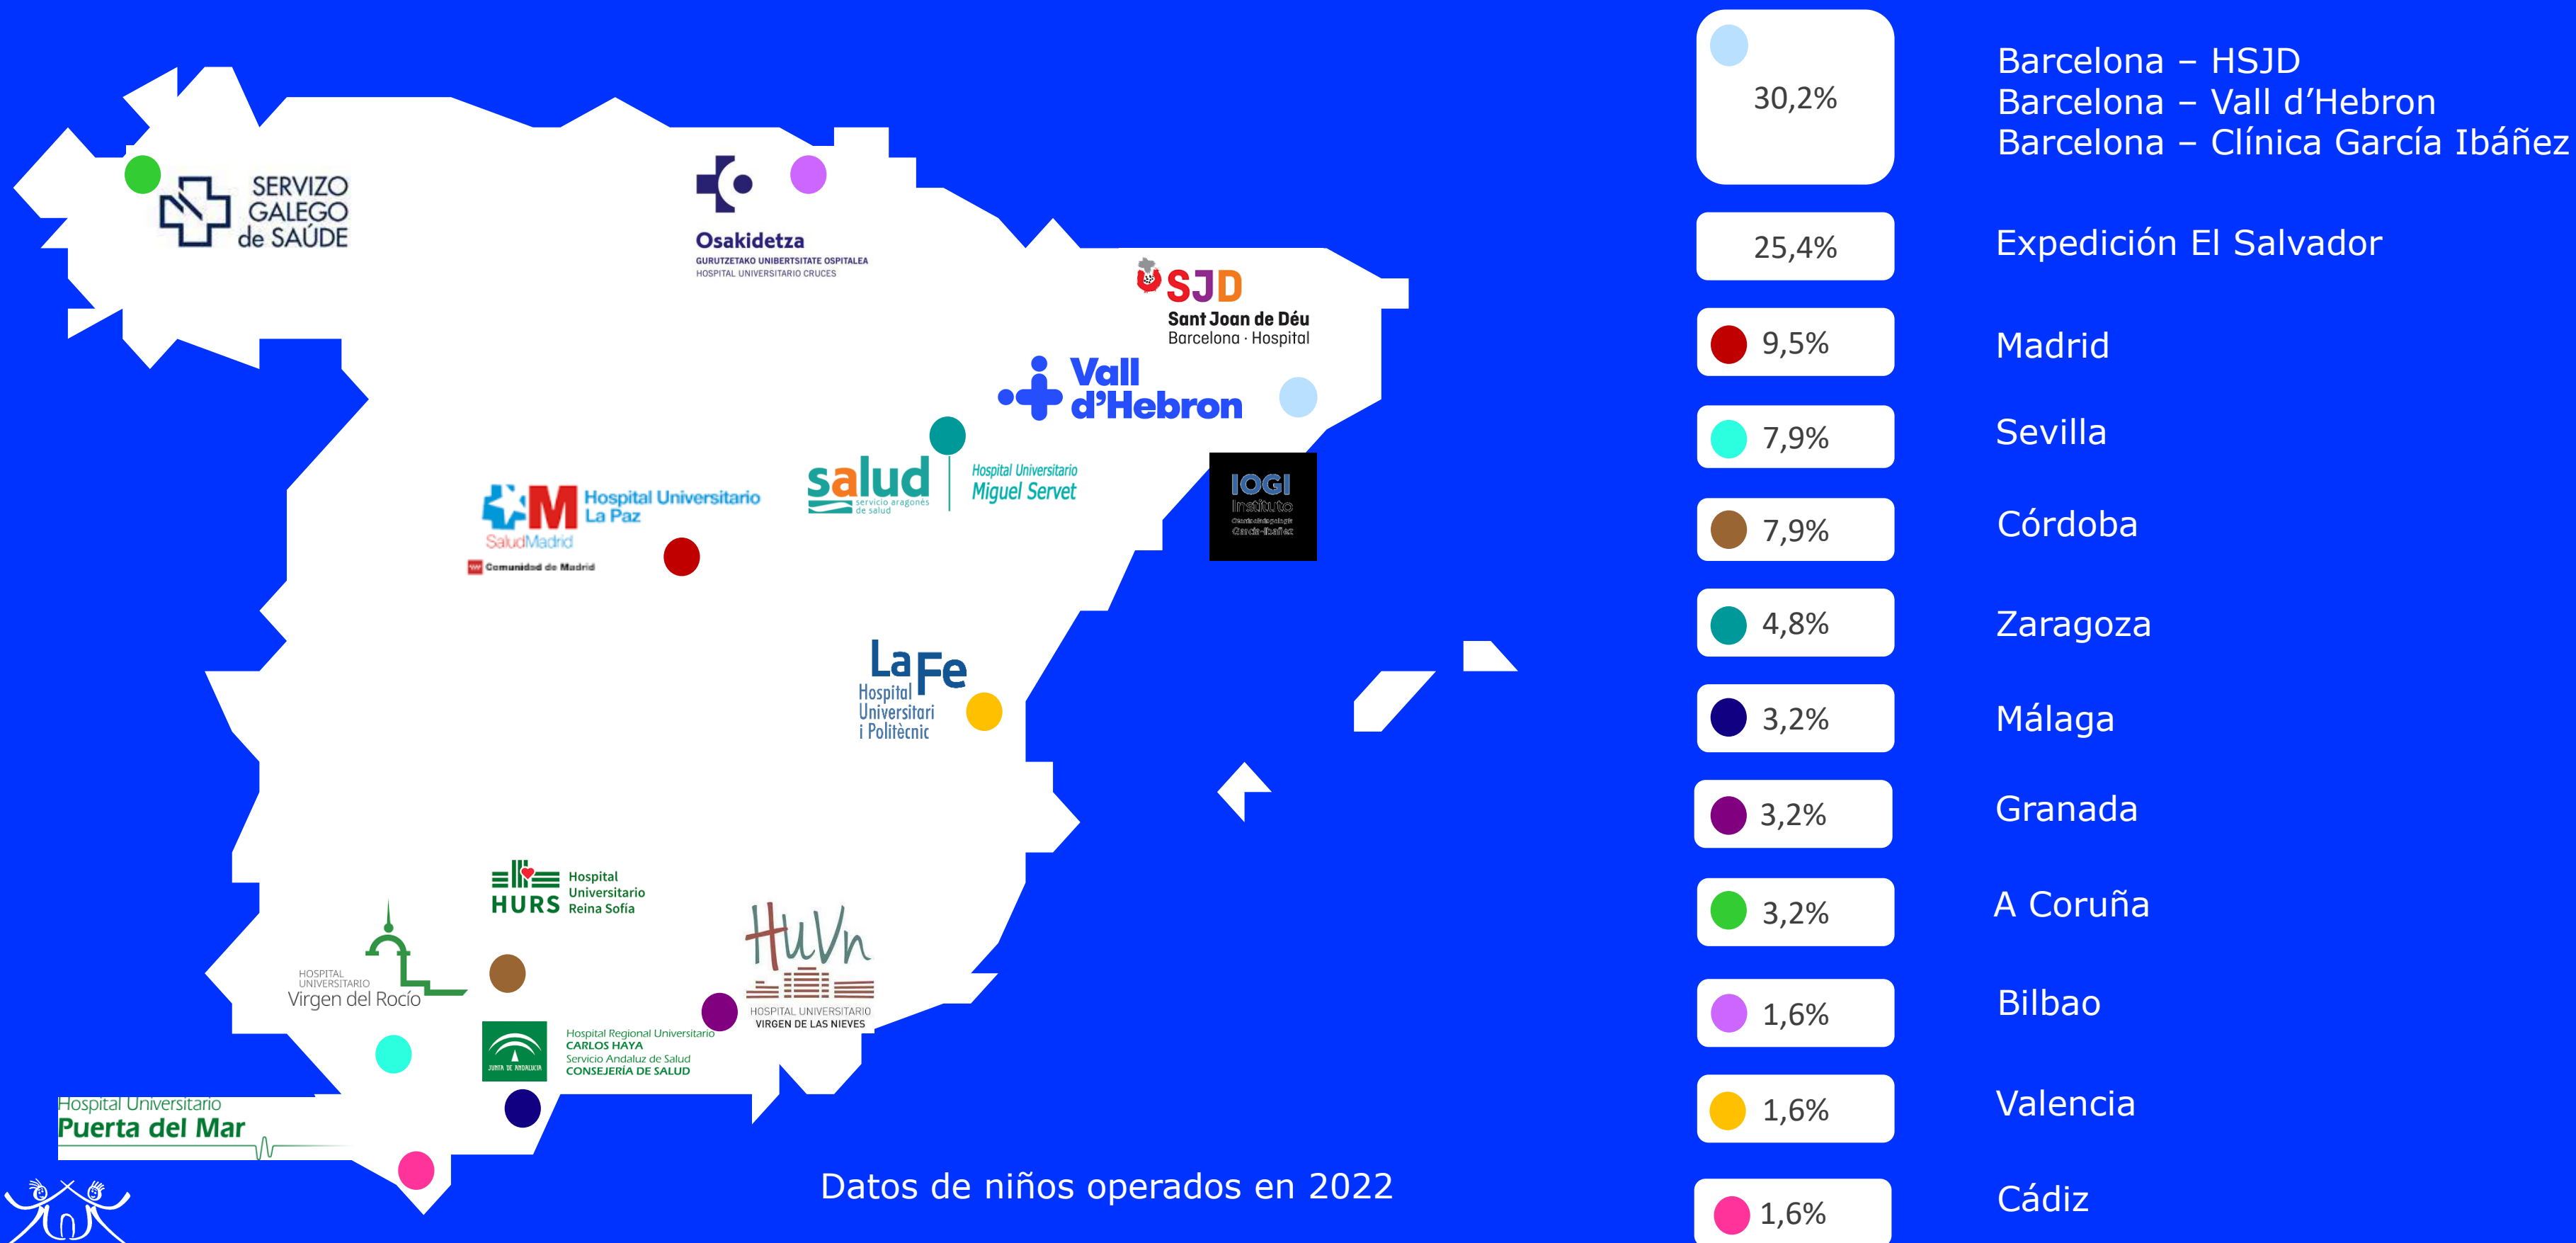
SERVIZO GALEGO de SAÚDE

Osakidetza
GURUTZETAKO UNIBERTSITATE OSPITALEA
HOSPITAL UNIVERSITARIO CRUCES

SJD
Sant Joan de Déu
Barcelona · Hospital

Vall d'Hebron

salud
servicio aragonés de salud
Hospital Universitario Miguel Servet

IOGI Instituto
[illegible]

Hospital Universitario La Paz
SaludMadrid
Comunidad de Madrid

La Fe
Hospital Universitari i Politècnic

Hospital Universitario
HURS Reina Sofía

HOSPITAL UNIVERSITARIO Virgen del Rocío

HuVn
HOSPITAL UNIVERSITARIO VIRGEN DE LAS NIEVES

JUNTA DE ANDALUCIA
Hospital Regional Universitario CARLOS HAYA
Servicio Andaluz de Salud
CONSEJERÍA DE SALUD

Hospital Universitario
Puerta del Mar

Datos de niños operados en 2022

| | |
|---|---|
| 30,2% | Barcelona – HSJD<br>Barcelona – Vall d'Hebron<br>Barcelona – Clínica García Ibáñez |
| 25,4% | Expedición El Salvador |
| 9,5% | Madrid |
| 7,9% | Sevilla |
| 7,9% | Córdoba |
| 4,8% | Zaragoza |
| 3,2% | Málaga |
| 3,2% | Granada |
| 3,2% | A Coruña |
| 1,6% | Bilbao |
| 1,6% | Valencia |
| 1,6% | Cádiz |